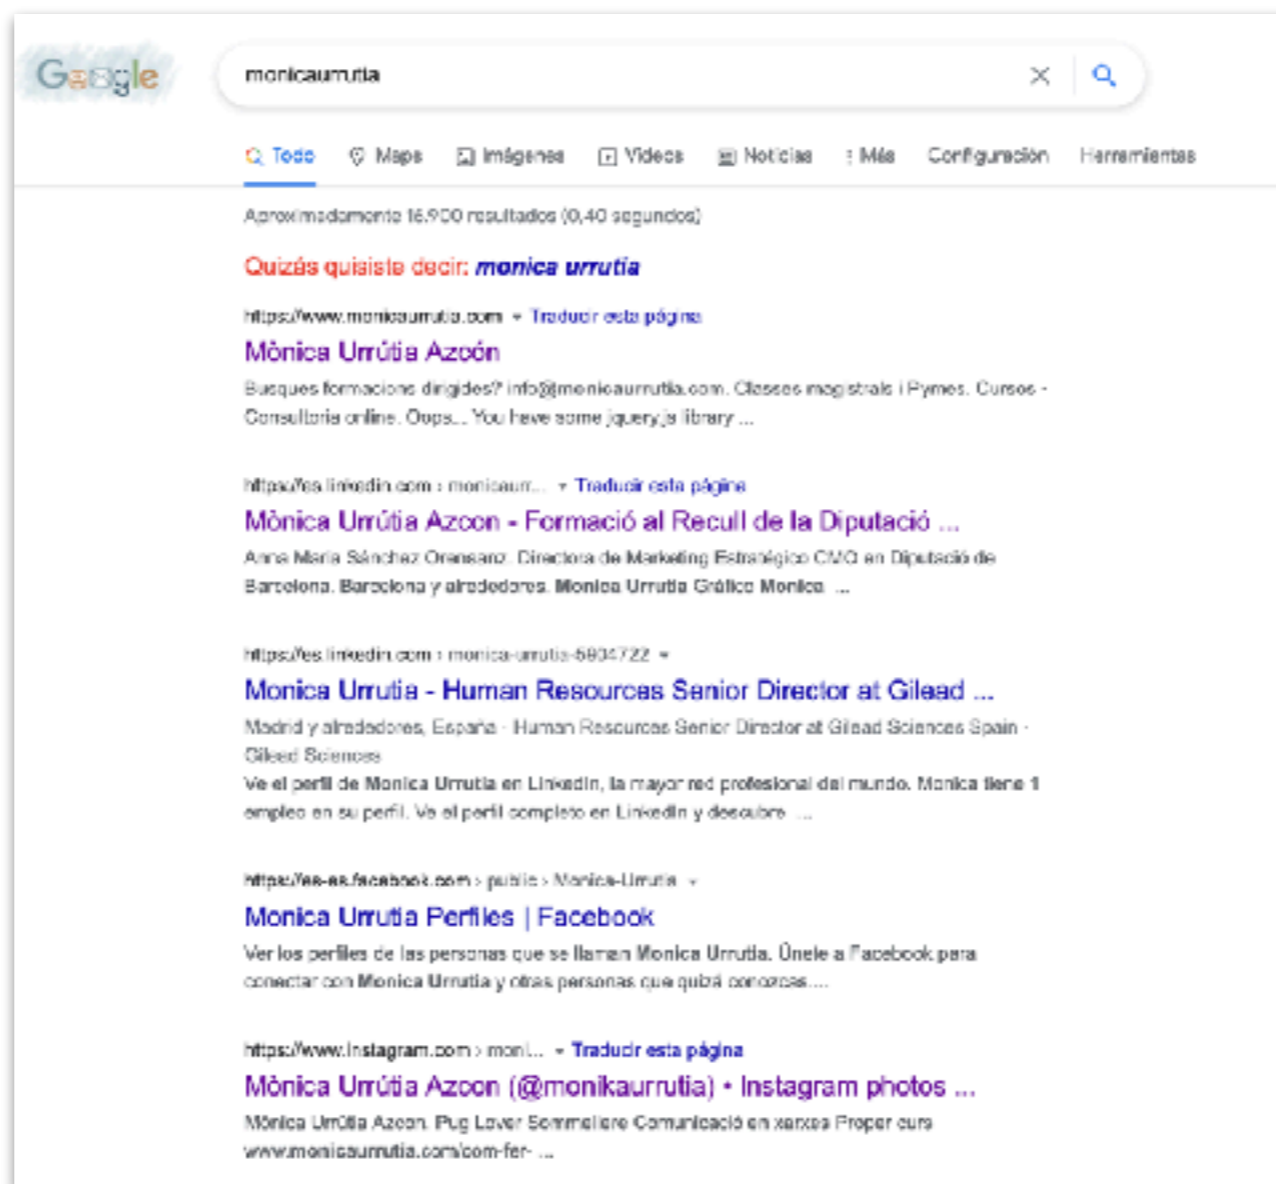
Google

monicaurrutia

Todo  Maps  Imágenes  Videos  Noticias  Más  Configuración  Herramientas

Aproximadamente 16.900 resultados (0,40 segundos)

Quizás quisiste decir: monica urrutia

https://www.monicaurrutia.com ▾ Traducir esta página
Mònica Urrútia Azcón
Busques formacions dirigides? info@monicaurrutia.com. Classes magistrals i Pymes. Cursos - Consultoria online. Oops... You have some jquery.js library ...

https://es.linkedin.com › monicaurr... ▾ Traducir esta página
Mònica Urrútia Azcon - Formació al Recull de la Diputació ...
Anna María Sánchez Oransanz. Directora de Marketing Estratégico CMO en Diputació de Barcelona. Barcelona y alrededores. Monica Urrutia Gràfico Monica. ...

https://es.linkedin.com › monica-urrutia-6934722 ▾
Monica Urrutia - Human Resources Senior Director at Gilead ...
Madrid y alrededores, España · Human Resources Senior Director at Gilead Sciences Spain · Gilead Sciences
Ve el perfil de Monica Urrutia en LinkedIn, la mayor red profesional del mundo. Monica tiene 1 empleo en su perfil. Ve el perfil completo en LinkedIn y descubre ...

https://es-es.facebook.com › public › Monica-Urrutia ▾
Monica Urrutia Perfiles | Facebook
Ver los perfiles de las personas que se llaman Monica Urrutia. Únete a Facebook para conectar con Monica Urrutia y otras personas que quizá conozcas....

https://www.instagram.com › moni... ▾ Traducir esta página
Mònica Urrútia Azcon (@monikaurrutia) • Instagram photos ...
Mònica Urrútia Azcon. Pug Lover Sommeliere Comunicació en xarxes Proper curs www.monicaurrutia.com/com-fer- ...